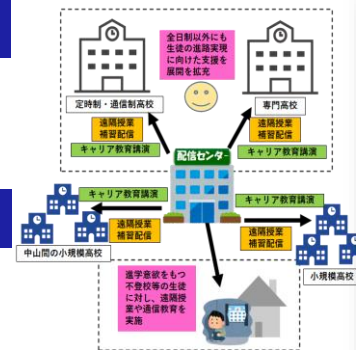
全日制以外にも生徒の進路実現に向けた支援を展開を拡充

定時制・通信制高校

遠隔授業
補習配信

キャリア教育講演

専門高校

遠隔授業
補習配信

キャリア教育講演

配信センター

キャリア教育講演

遠隔授業
補習配信

中山間の小規模高校

キャリア教育講演

遠隔授業
補習配信

小規模高校

進学意欲をもつ不登校等の生徒に対し、遠隔授業や通信教育を実施